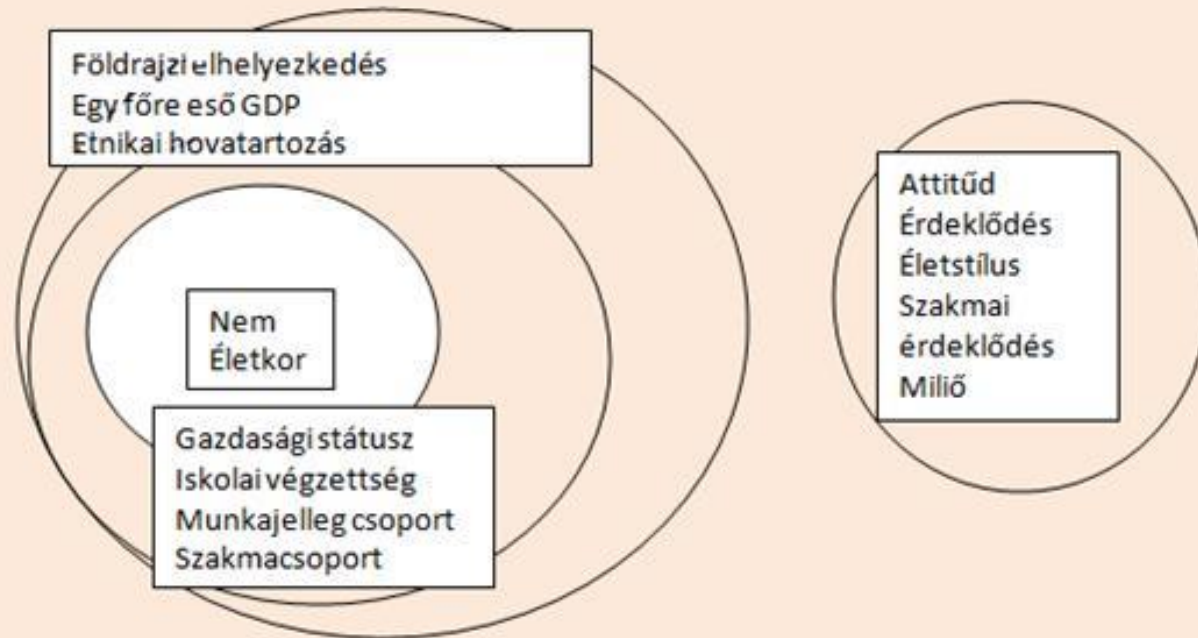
Földrajzi elhelyezkedés
Egy főre eső GDP
Etnikai hovatartozás

Nem
Életkor

Gazdasági státusz
Iskolai végzettség
Munkajelleg csoport
Szakmacsoport

Attitűd
Érdeklődés
Életstílus
Szakmai érdeklődés
Miliő